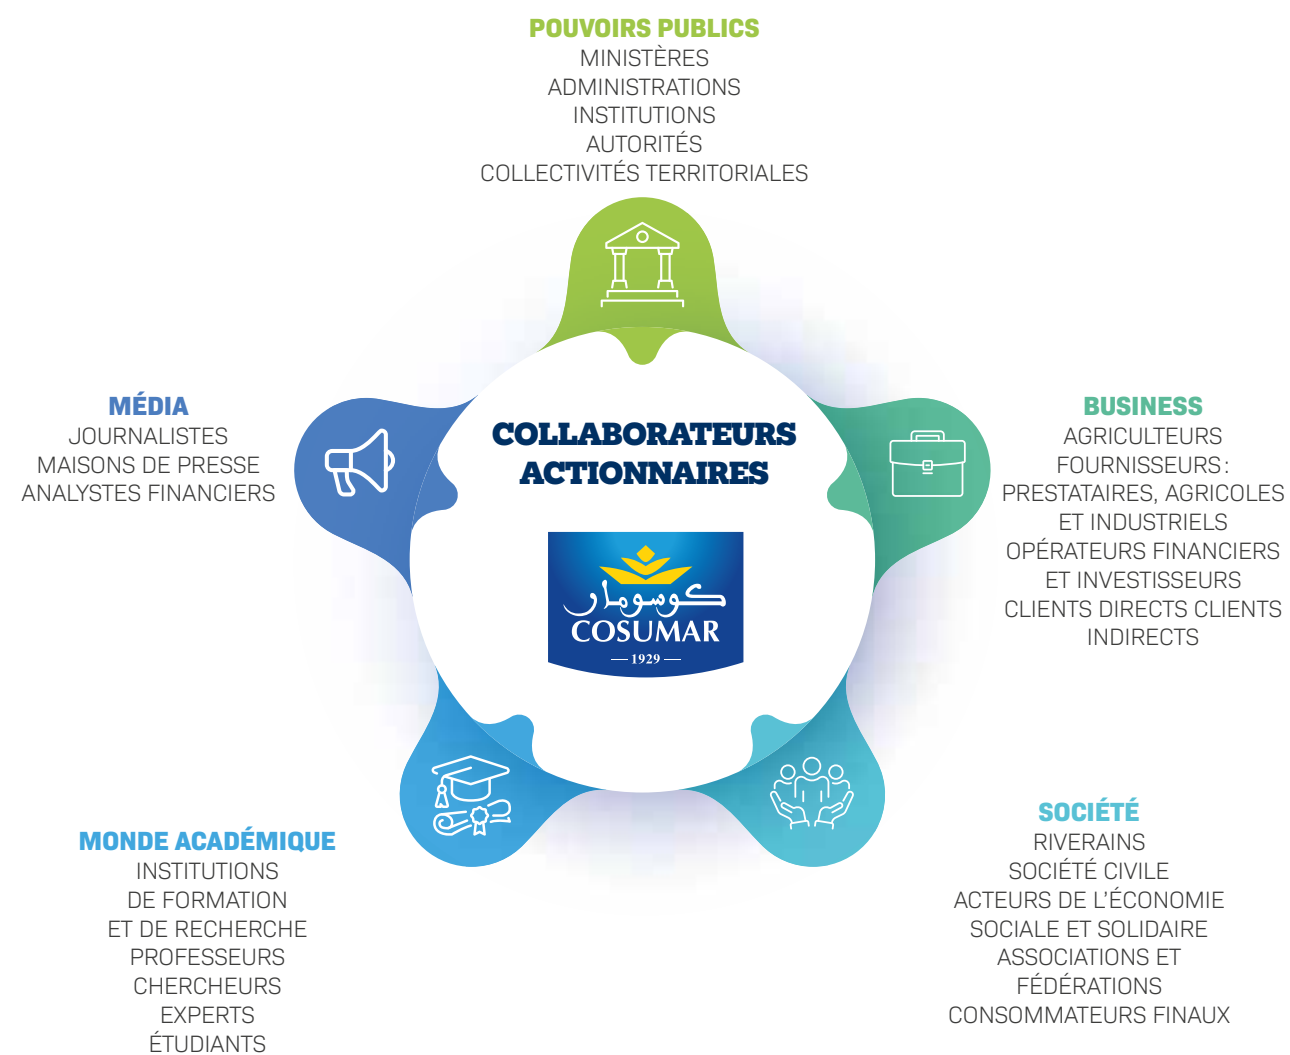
POUVOIRS PUBLICS
MINISTÈRES
ADMINISTRATIONS
INSTITUTIONS
AUTORITÉS
COLLECTIVITÉS TERRITORIALES

MÉDIA
JOURNALISTES
MAISONS DE PRESSE
ANALYSTES FINANCIERS

COLLABORATEURS
ACTIONNAIRES

كوسومار
COSUMAR
1929

BUSINESS
AGRICULTEURS
FOURNISSEURS :
PRESTATAIRES, AGRICOLES
ET INDUSTRIELS
OPÉRATEURS FINANCIERS
ET INVESTISSEURS
CLIENTS DIRECTS CLIENTS
INDIRECTS

MONDE ACADÉMIQUE
INSTITUTIONS
DE FORMATION
ET DE RECHERCHE
PROFESSEURS
CHERCHEURS
EXPERTS
ÉTUDIANTS

SOCIÉTÉ
RIVERAINS
SOCIÉTÉ CIVILE
ACTEURS DE L'ÉCONOMIE
SOCIALE ET SOLIDAIRE
ASSOCIATIONS ET
FÉDÉRATIONS
CONSOMMATEURS FINAUX